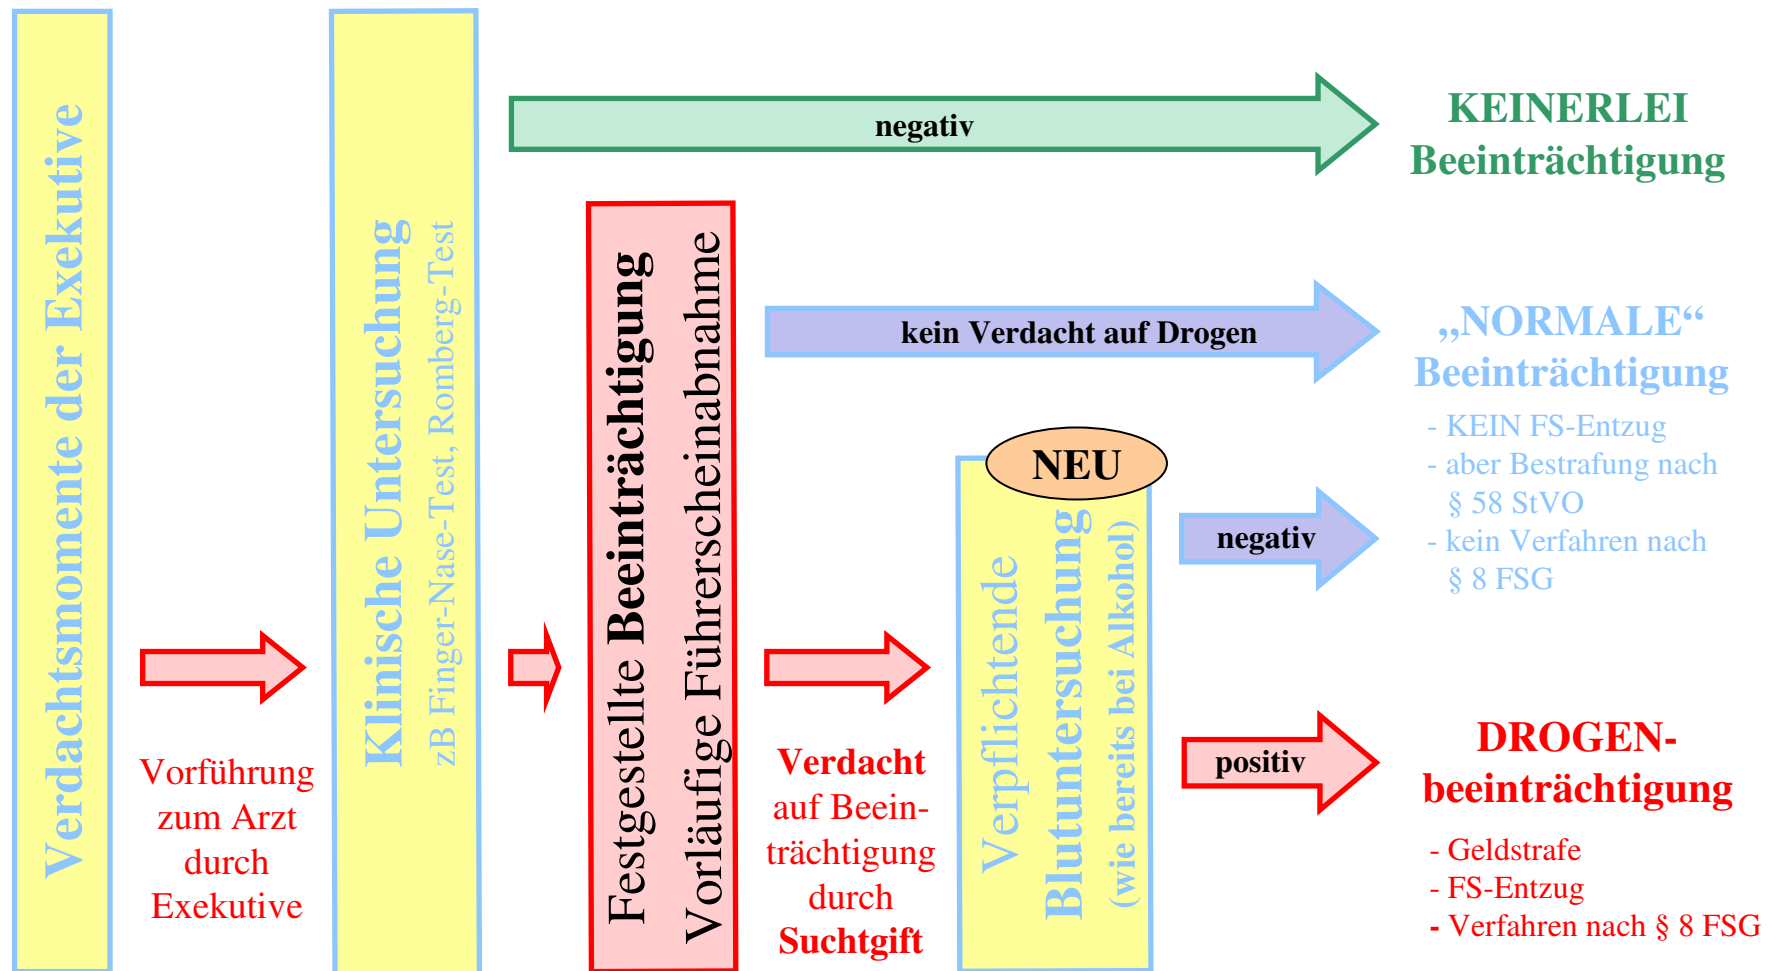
Verdachtsmomente der Exekutive

Vorführung zum Arzt durch Exekutive

Klinische Untersuchung
zB Finger-Nase-Test, Romberg-Test

negativ

KEINERLEI Beeinträchtigung

Festgestellte Beeinträchtigung
Vorläufige Führerscheinabnahme

kein Verdacht auf Drogen

„NORMALE“ Beeinträchtigung
- KEIN FS-Entzug
- aber Bestrafung nach § 58 StVO
- kein Verfahren nach § 8 FSG

Verdacht auf Beeinträchtigung durch Suchtgift

NEU

Verpflichtende Blutuntersuchung (wie bereits bei Alkohol)

negativ

positiv

DROGEN-beeinträchtigung
- Geldstrafe
- FS-Entzug
- Verfahren nach § 8 FSG